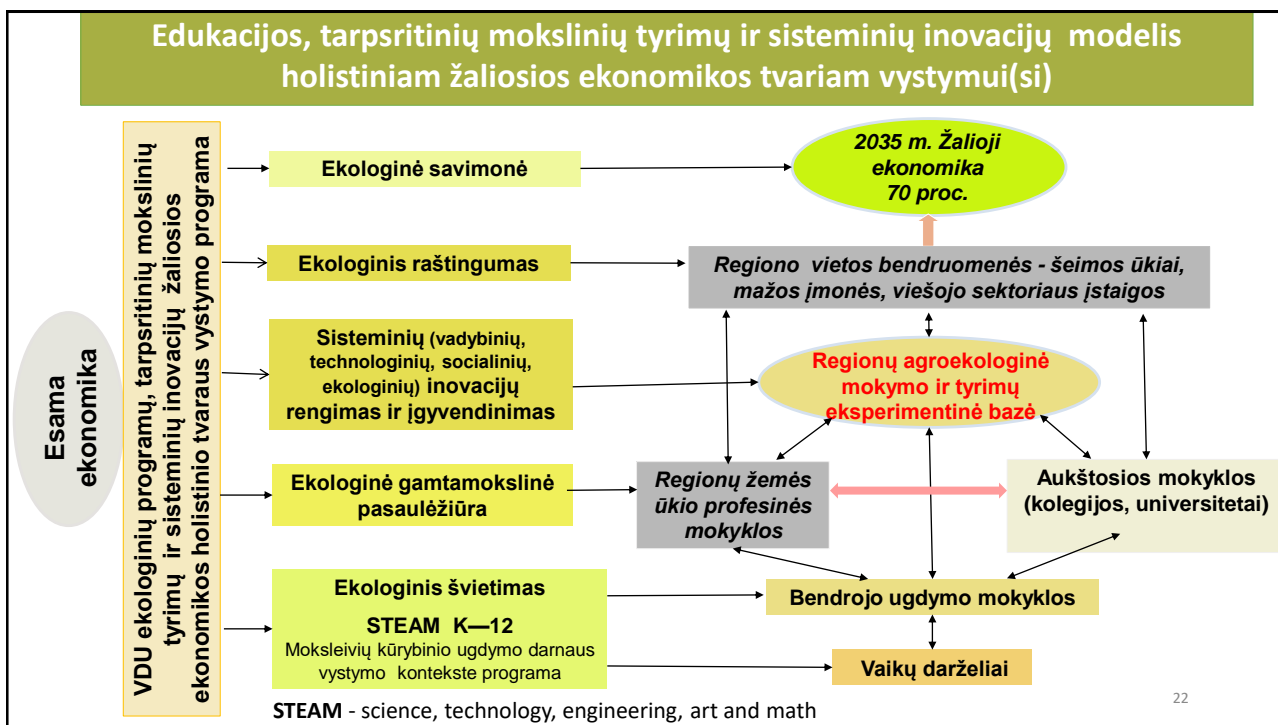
Edukacijos, tarpsritinių mokslinių tyrimų ir sisteminių inovacijų modelis holistiniam žaliosios ekonomikos tvariam vystymui(si)

Esama ekonomika

VDU ekologinių programų, tarpsritinių mokslinių tyrimų ir sisteminių inovacijų žaliosios ekonomikos holistinio tvaraus vystymo programa

Ekologinė savimonė

2035 m. Žalioji ekonomika 70 proc.

Ekologinis raštingumas

Regiono vietos bendruomenės - šeimos ūkiai, mažos įmonės, viešojo sektoriaus įstaigos

Sisteminių (vadybinių, technologinių, socialinių, ekologinių) inovacijų rengimas ir įgyvendinimas

Regionų agroekologinė mokymo ir tyrimų eksperimentinė bazė

Ekologinė gamtamokslinė pasaulėžiūra

Regionų žemės ūkio profesinės mokyklos

Aukštosios mokyklos (kolegijos, universitetai)

Ekologinis švietimas

STEAM K—12

Moksleivių kūrybinio ugdymo darnaus vystymo kontekste programa

Bendrojo ugdymo mokyklos

Vaikų darželiai

22

STEAM - science, technology, engineering, art and math